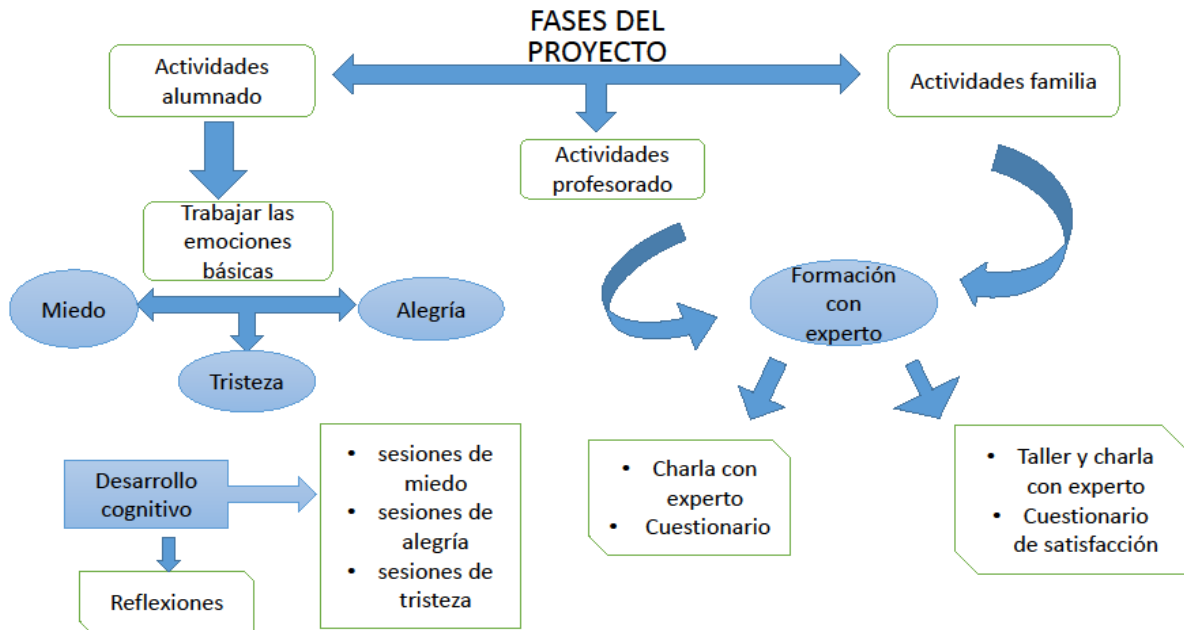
FASES DEL PROYECTO

Actividades alumnado

Actividades familia

Actividades profesorado

Trabajar las emociones básicas

Miedo

Alegría

Tristeza

Formación con experto

Desarrollo cognitivo

- sesiones de miedo
- sesiones de alegría
- sesiones de tristeza

Reflexiones

- Charla con experto
- Cuestionario

- Taller y charla con experto
- Cuestionario de satisfacción